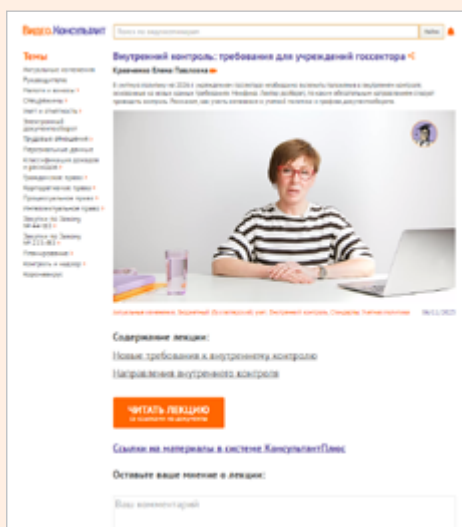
Видео.Консультант

Найти

Темы

Внутренний контроль: требования для учреждений госсектора

Кравченко Елена Павловна

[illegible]

Содержание лекции:

Новые требования к внутреннему контролю

Направления внутреннего контроля

ЧИТАТЬ ЛЕКЦИЮ

Ссылки на материалы в системе КонсультантПлюс

Оставьте ваше мнение о лекции:

Ваш комментарий